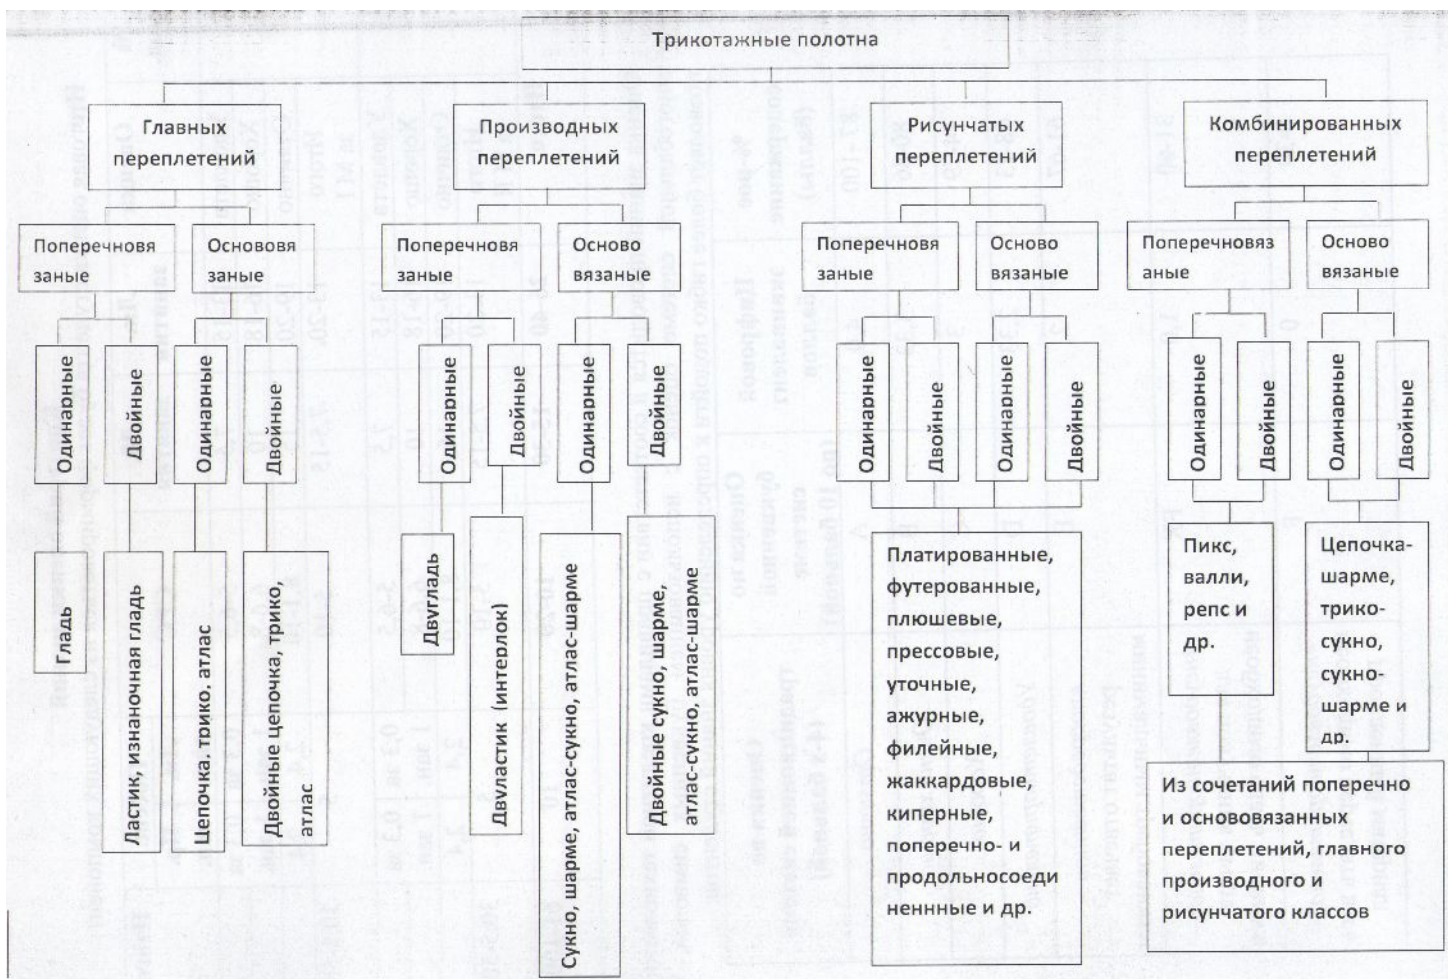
Трикотажные полотна

Главных переплетений

Поперечновязаные

Одинарные

Гладь

Двойные

Ластик, изнаночная гладь

Основовязаные

Одинарные

Цепочка, трико, атлас

Двойные

Двойные цепочка, трико, атлас

Производных переплетений

Поперечновязаные

Одинарные

Двугладь

Двойные

Двуластик (интерлок)

Основовязаные

Одинарные

Сукно, шарме, атлас-сукно, атлас-шарме

Двойные

Двойные сукно, шарме, атлас-сукно, атлас-шарме

Рисунчатых переплетений

Поперечновязаные

Одинарные

Двойные

Основовязаные

Одинарные

Двойные

Платированные, футерованные, плюшевые, прессовые, уточные, ажурные, филейные, жаккардовые, киперные, поперечно- и продольносоединенные и др.

Комбинированных переплетений

Поперечновязаные

Одинарные

Двойные

Пикс, валли, репс и др.

Основовязаные

Одинарные

Двойные

Цепочка-шарме, трико-сукно, сукно-шарме и др.

Из сочетаний поперечно и основовязанных переплетений, главного производного и рисунчатого классов